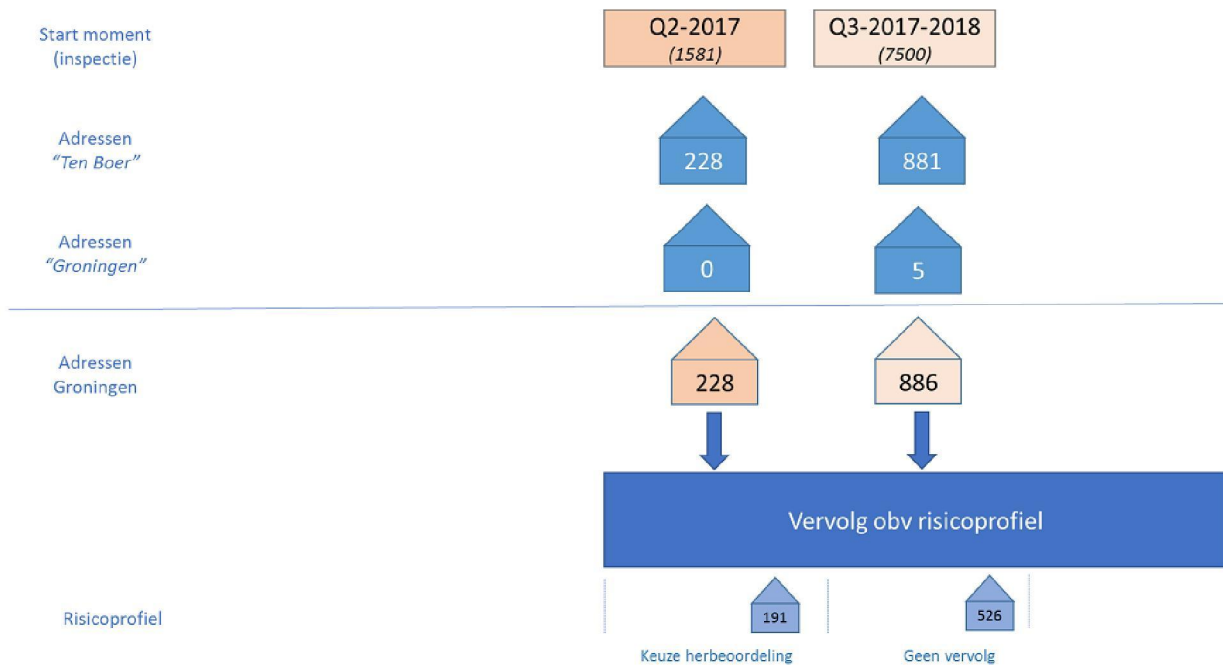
Start moment
(inspectie)

Q2-2017
(1581)

Q3-2017-2018
(7500)

Adressen
"Ten Boer"

228

881

Adressen
"Groningen"

0

5

Adressen
Groningen

228

886

Vervolg obv risicoprofiel

Risicoprofiel

191

526

Keuze herbeoordeling

Geen vervolg